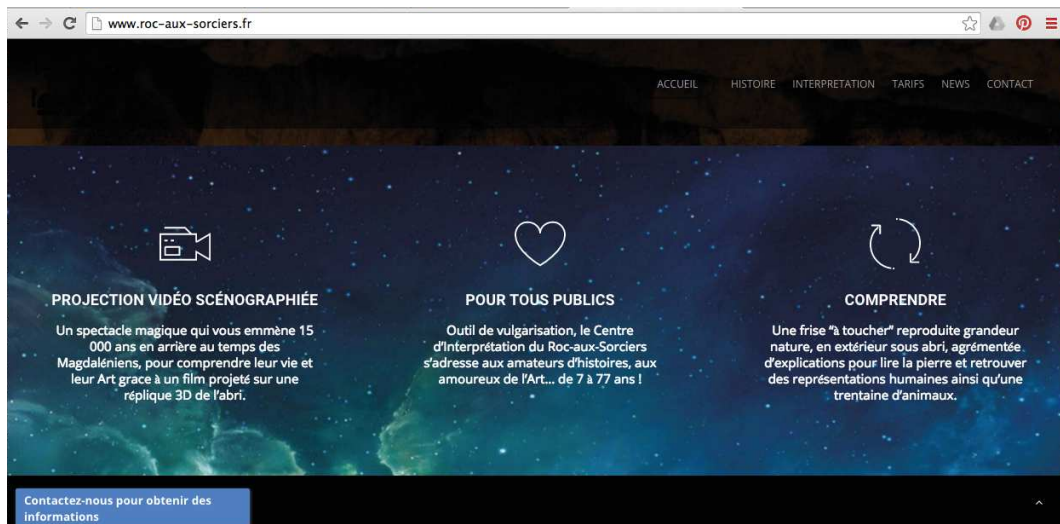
www.roc-aux-sorciers.fr

ACCUEIL HISTOIRE INTERPRETATION TARIFS NEWS CONTACT

PROJECTION VIDÉO SCÉNOGRAPHIÉE

Un spectacle magique qui vous emmène 15 000 ans en arrière au temps des Magdaléniens, pour comprendre leur vie et leur Art grace à un film projeté sur une réplique 3D de l'abri.

POUR TOUS PUBLICS

Outil de vulgarisation, le Centre d'Interprétation du Roc-aux-Sorciers s'adresse aux amateurs d'histoires, aux amoureux de l'Art... de 7 à 77 ans !

COMPRENDRE

Une frise "à toucher" reproduite grandeur nature, en extérieur sous abri, agrémentée d'explications pour lire la pierre et retrouver des représentations humaines ainsi qu'une trentaine d'animaux.

Contactez-nous pour obtenir des informations